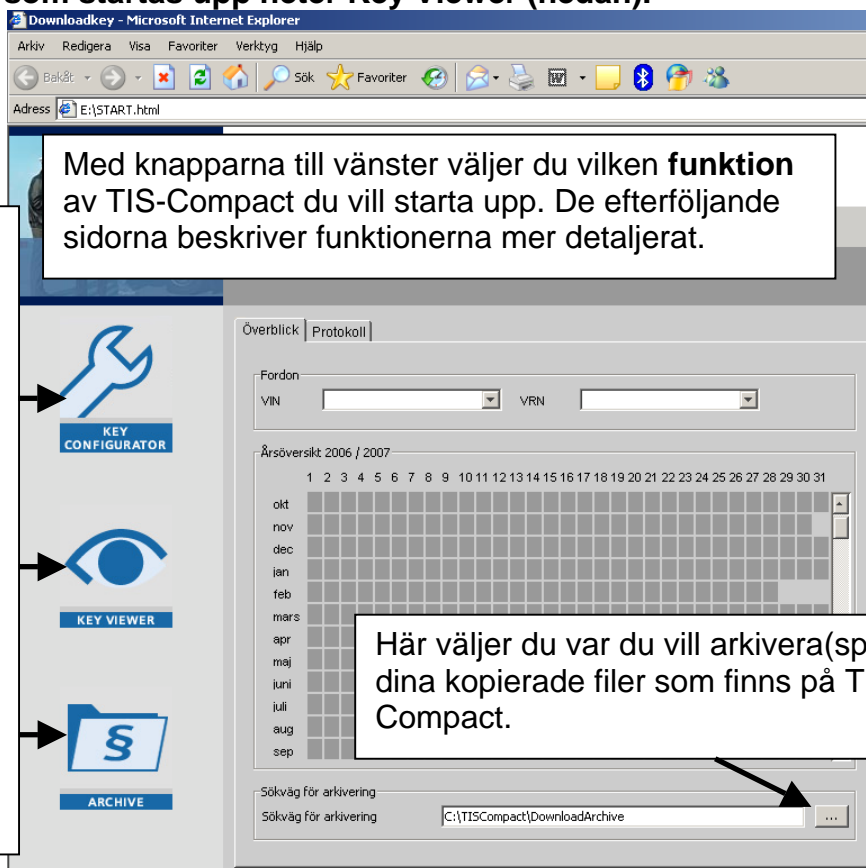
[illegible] startas upp heter Key Viewer (nedan).

Downloadkey - Microsoft Internet Explorer

Arkiv Redigera Visa Favoriter Verktyg Hjälp

Bakåt Sök Favoriter

Adress E:\START.html

Med knapparna till vänster väljer du vilken **funktion** av TIS-Compact du vill starta upp. De efterföljande sidorna beskriver funktionerna mer detaljerat.

KEY CONFIGURATOR

KEY VIEWER

ARCHIVE

Överblick | Protokoll

Fordon

VIN VRN

Årsöversikt 2006 / 2007

1 2 3 4 5 6 7 8 9 10 11 12 13 14 15 16 17 18 19 20 21 22 23 24 25 26 27 28 29 30 31

okt
nov
dec
jan
feb
mars
apr
maj
juni
juli
aug
sep

Här väljer du var du vill arkivera(sp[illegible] dina kopierade filer som finns på T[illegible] Compact.

Sökväg för arkivering

Sökväg för arkivering C:\TISCompact\DownloadArchive ...